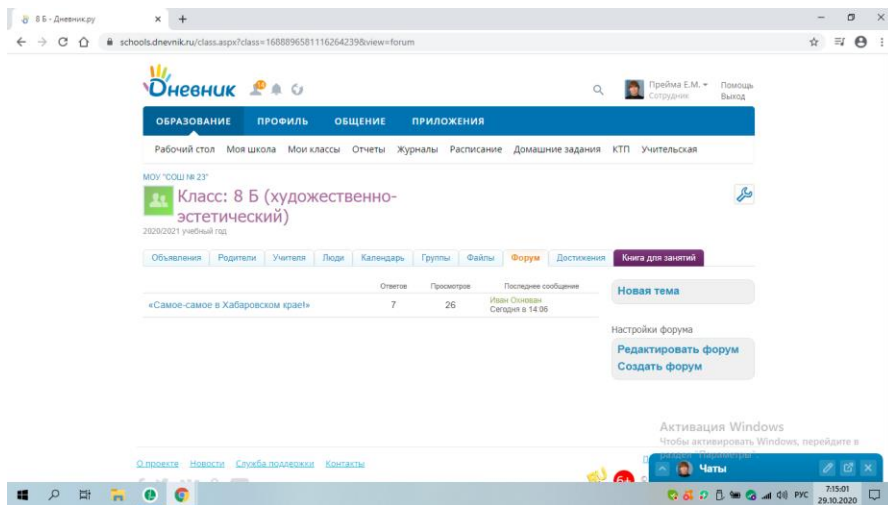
8 Б - Дневник.ру
schools.dnevnik.ru/class.aspx?class=1688896581116264239&view=forum

Дневник

Прейма Е.М.
Сотрудник
Помощь
Выход

ОБРАЗОВАНИЕ ПРОФИЛЬ ОБЩЕНИЕ ПРИЛОЖЕНИЯ

Рабочий стол Моя школа Мои классы Отчеты Журналы Расписание Домашние задания КТП Учительская

МОУ "СОШ № 23"

Класс: 8 Б (художественно-эстетический)
2020/2021 учебный год

Объявления Родители Учителя Люди Календарь Группы Файлы Форум Достижения Книга для занятий

| | Ответов | Просмотров | Последнее сообщение |
|---|---|---|---|
| «Самое-самое в Хабаровском крае!» | 7 | 26 | Иван Онован Сегодня в 14:06 |

Новая тема

Настройки форума
Редактировать форум
Создать форум

Активация Windows
Чтобы активировать Windows, перейдите в раздел "Параметры".

О проекте Новости Служба поддержки Контакты

Чаты

РУС 7:15:01 29.10.2020